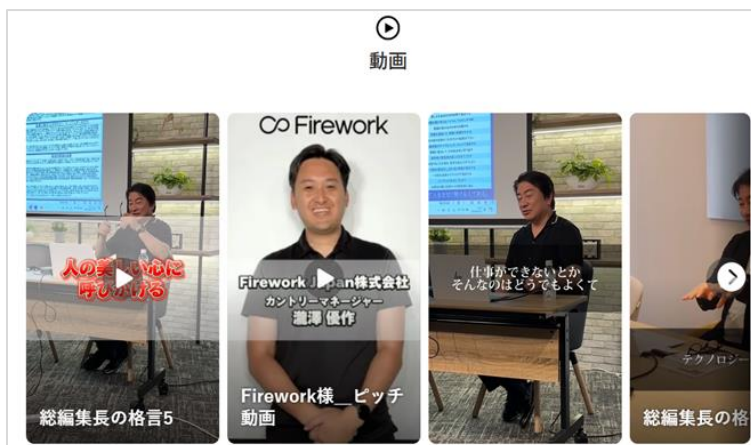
動画

人の美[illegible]心に
呼びかける

総編集長の格言5

Firework

Firework J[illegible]pan株式会社
カントリーマネージャー
瀧澤 優作

Firework様＿ピッチ動画

仕事ができないとか
そんなのはどうでもよくて

テクノロジー

総編集長の格